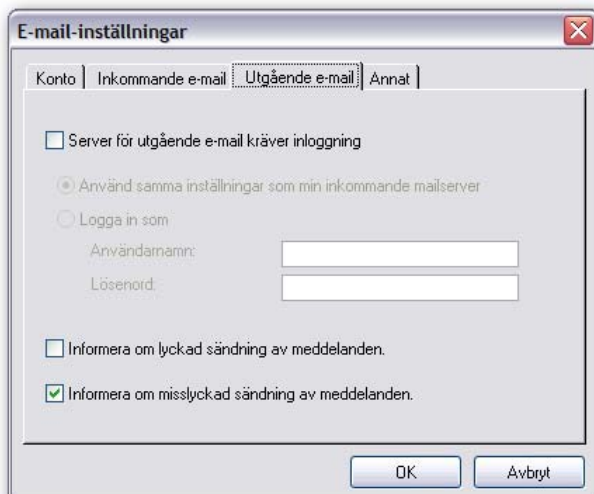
E-mail-inställningar

Konto | Inkommande e-mail | Utgående e-mail | Annat

Server för utgående e-mail kräver inloggning

Använd samma inställningar som min inkommande mailserver

Logga in som

Användarnamn:

Lösenord:

Informera om lyckad sändning av meddelanden.

Informera om misslyckad sändning av meddelanden.

OK

Avbryt